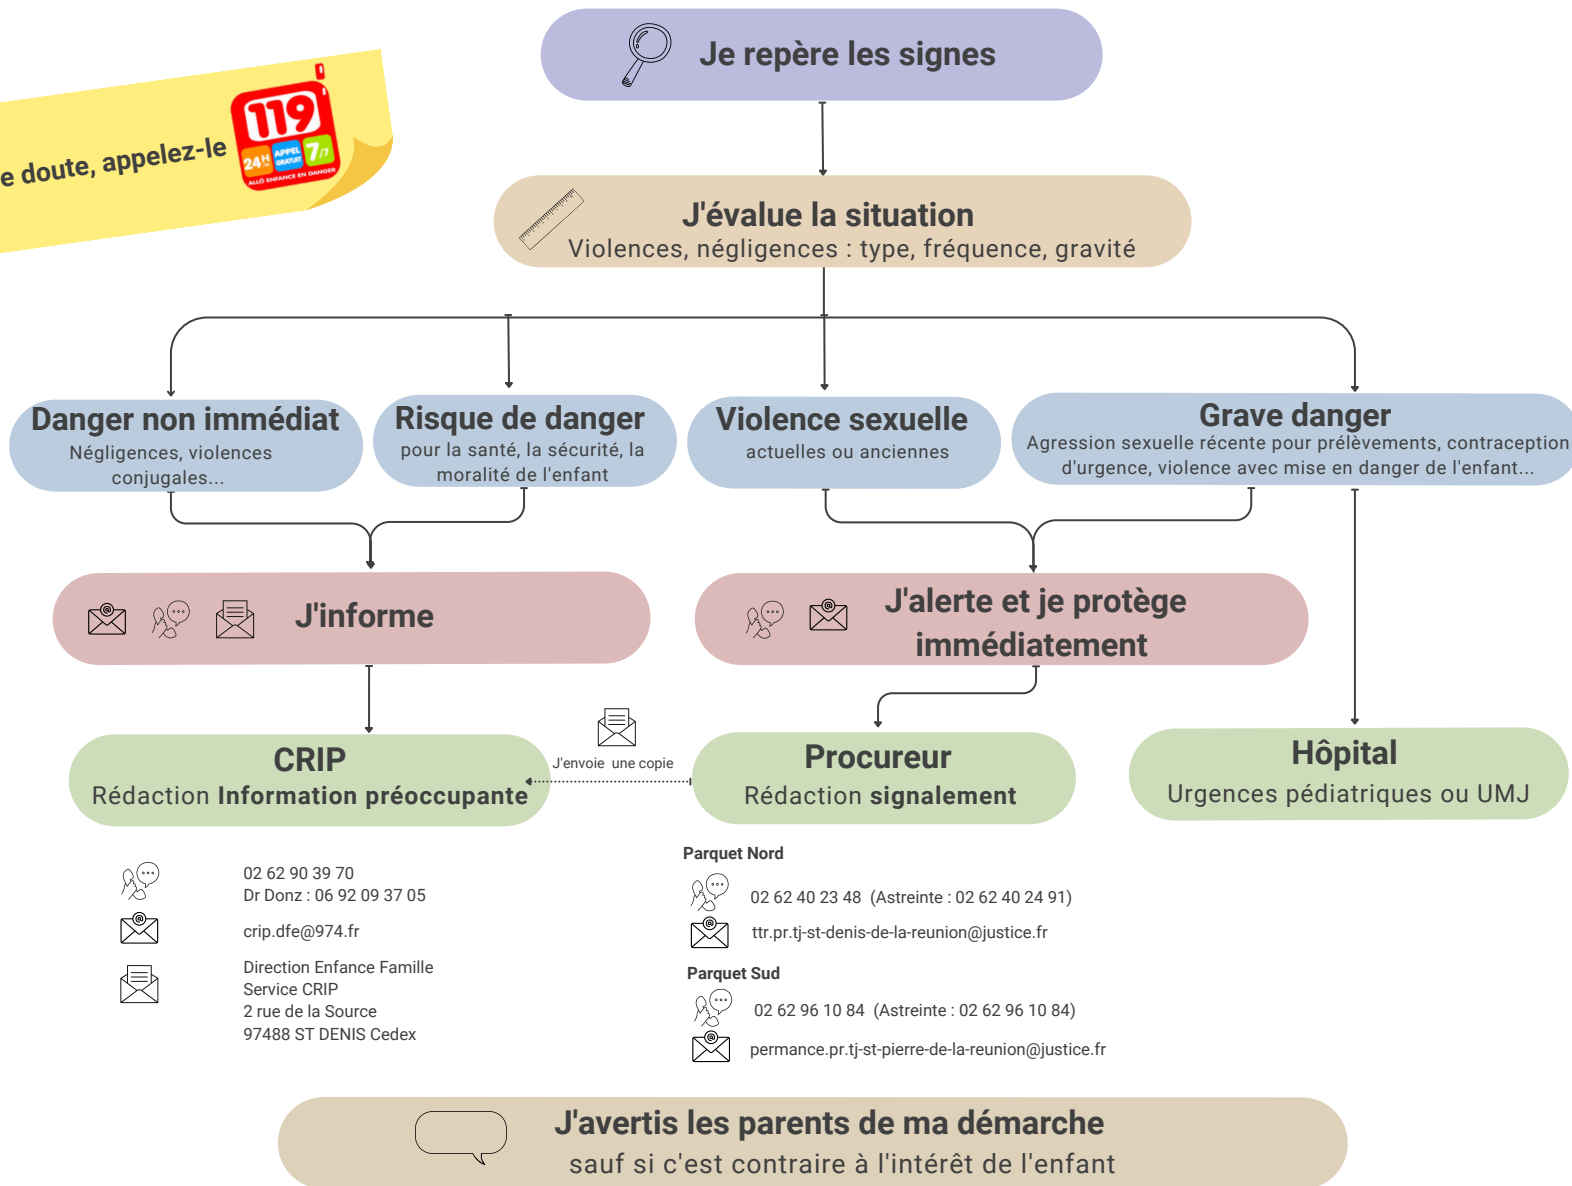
e doute, appelez-le

119 24h/24 APPEL GRATUIT 7j/7 ALLÔ ENFANCE EN DANGER

Je repère les signes

J'évalue la situation
Violences, négligences : type, fréquence, gravité

Danger non immédiat
Négligences, violences conjugales...

Risque de danger
pour la santé, la sécurité, la moralité de l'enfant

Violence sexuelle
actuelles ou anciennes

Grave danger
Agression sexuelle récente pour prélèvements, contraception d'urgence, violence avec mise en danger de l'enfant...

J'informe

J'alerte et je protège immédiatement

CRIP
Rédaction **Information préoccupante**

J'envoie une copie

Procureur
Rédaction **signalement**

Hôpital
Urgences pédiatriques ou UMJ

02 62 90 39 70
Dr Donz : 06 92 09 37 05

crip.dfe@974.fr

Direction Enfance Famille
Service CRIP
2 rue de la Source
97488 ST DENIS Cedex

Parquet Nord
02 62 40 23 48 (Astreinte : 02 62 40 24 91)
ttr.pr.tj-st-denis-de-la-reunion@justice.fr

Parquet Sud
02 62 96 10 84 (Astreinte : 02 62 96 10 84)
permance.pr.tj-st-pierre-de-la-reunion@justice.fr

J'avertis les parents de ma démarche
sauf si c'est contraire à l'intérêt de l'enfant